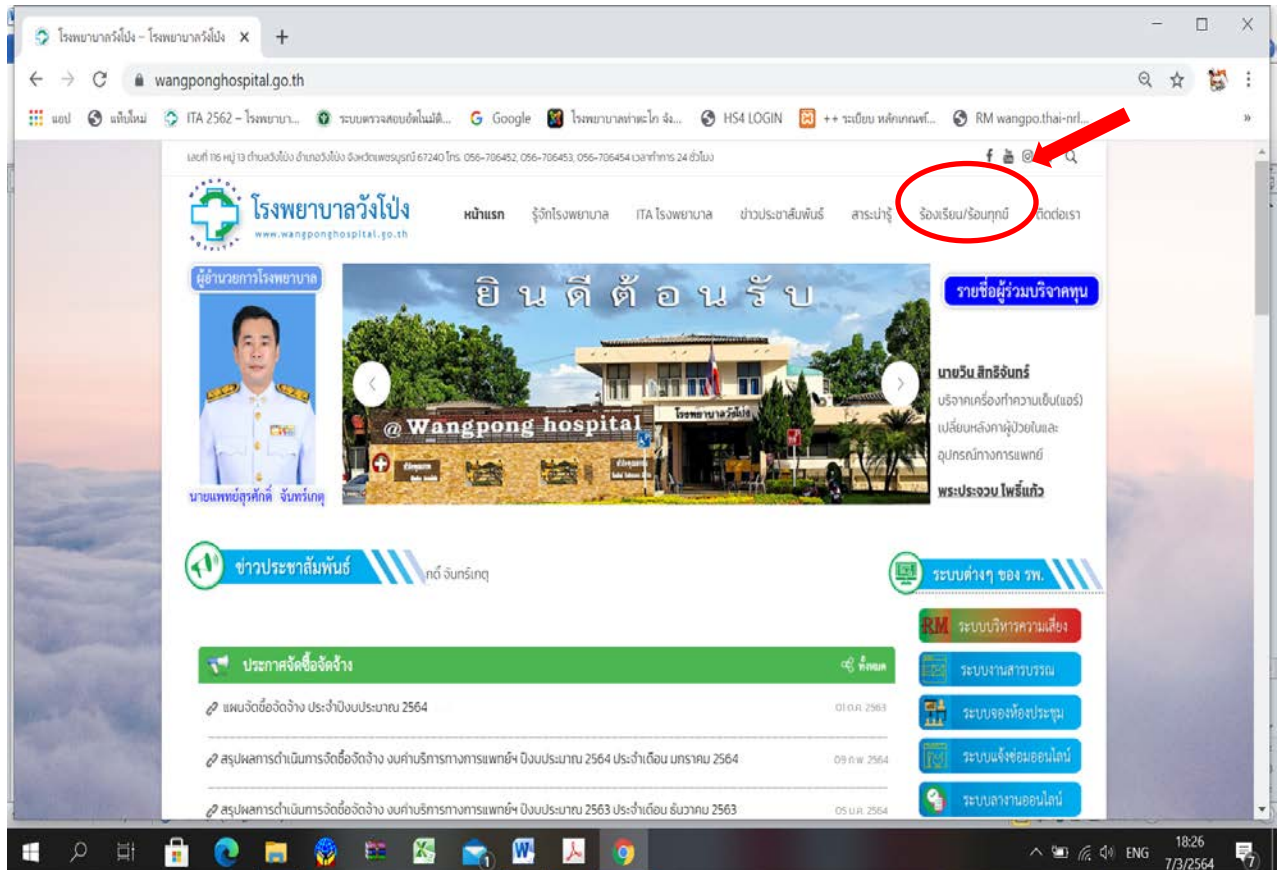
โรงพยาบาลวังโป่ง – โรงพยาบาลวังโป่ง ×
+
wangponghospital.go.th
แอป แท็บใหม่ ITA 2562 – โรงพยาบา... ระบบตรวจสอบอัตโนมัติ... Google โรงพยาบาลท่าตะโก จัง... HS4 LOGIN ++ ระเบียบ หลักเกณฑ์... RM wangpo.thai-nrl...

เลขที่ 116 หมู่ 13 ตำบลวังโป่ง อำเภอวังโป่ง จังหวัดเพชรบูรณ์ 67240 โทร. 056-706452, 056-706453, 056-706454 เวลาทำการ 24 ชั่วโมง

โรงพยาบาลวังโป่ง
www.wangponghospital.go.th

หน้าแรก รู้จักโรงพยาบาล ITA โรงพยาบาล ข่าวประชาสัมพันธ์ สาระน่ารู้ ร้องเรียน/ร้องทุกข์ ติดต่อเรา

ผู้อำนวยการโรงพยาบาล
นายแพทย์สุรศักดิ์ จันทร์เกตุ

ยินดีต้อนรับ
@ Wangpong hospital
โรงพยาบาลวังโป่ง

รายชื่อผู้ร่วมบริจาคทุน
นายวิน สิทธิจันทร์
บริจาคเครื่องทำความเย็น(แอร์) เปลี่ยนหลังคาผู้ป่วยในและอุปกรณ์ทางการแพทย์
พระประจวบ โพธิ์แก้ว

ข่าวประชาสัมพันธ์
กดิ์ จันทร์เกตุ

ระบบต่างๆ ของ รพ.

ประกาศจัดซื้อจัดจ้าง
ทั้งหมด
แผนจัดซื้อจัดจ้าง ประจำปีงบประมาณ 2564 01 ต.ค. 2563
สรุปผลการดำเนินการจัดซื้อจัดจ้าง งบค่าบริการทางการแพทย์ฯ ปีงบประมาณ 2564 ประจำเดือน มกราคม 2564 09 ก.พ. 2564
สรุปผลการดำเนินการจัดซื้อจัดจ้าง งบค่าบริการทางการแพทย์ฯ ปีงบประมาณ 2563 ประจำเดือน ธันวาคม 2563 05 ม.ค. 2564

RM ระบบบริหารความเสี่ยง
ระบบงานสารบรรณ
ระบบจองห้องประชุม
ระบบแจ้งซ่อมออนไลน์
ระบบลางานออนไลน์

ENG 18:26 7/3/2564